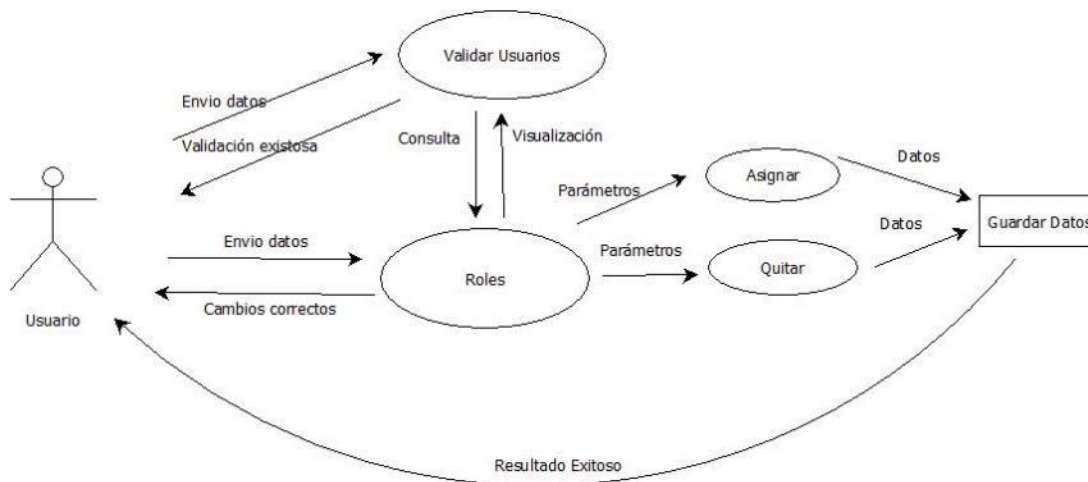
Validar Usuarios

Envio datos

Validación existosa

Consulta

Visualización

Parámetros

Asignar

Datos

Datos

Guardar Datos

Envio datos

Parámetros

Roles

Quitar

Cambios correctos

Usuario

Resultado Exitoso